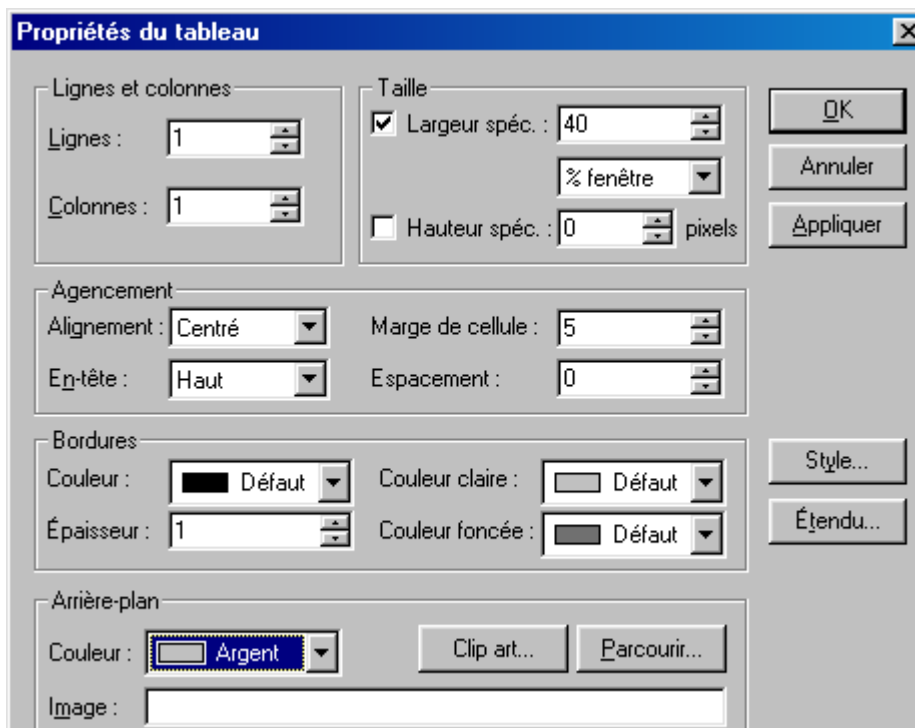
Propriétés du tableau

Lignes et colonnes
Lignes : 1
Colonnes : 1

Taille
Largeur spéc. : 40
% fenêtre
Hauteur spéc. : 0 pixels

OK
Annuler
Appliquer

Agencement
Alignement : Centré
Marge de cellule : 5
En-tête : Haut
Espacement : 0

Bordures
Couleur : Défaut
Couleur claire : Défaut
Épaisseur : 1
Couleur foncée : Défaut

Style...
Étendu...

Arrière-plan
Couleur : Argent
Clip art...
Parcourir...
Image :